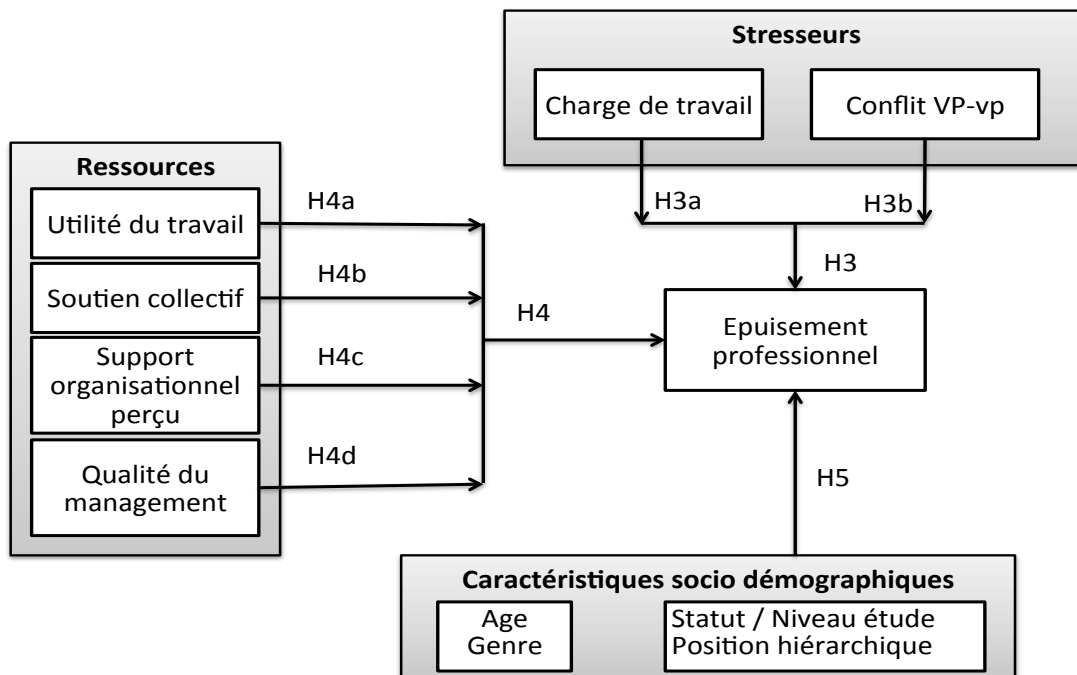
Stresseurs

Charge de travail

Conflit VP-vp

Ressources

Utilité du travail

Soutien collectif

Support organisationnel perçu

Qualité du management

H4a

H4b

H4c

H4d

H4

H3a

H3b

H3

Epuisement professionnel

H5

Caractéristiques socio démographiques

Age
Genre

Statut / Niveau étude
Position hiérarchique